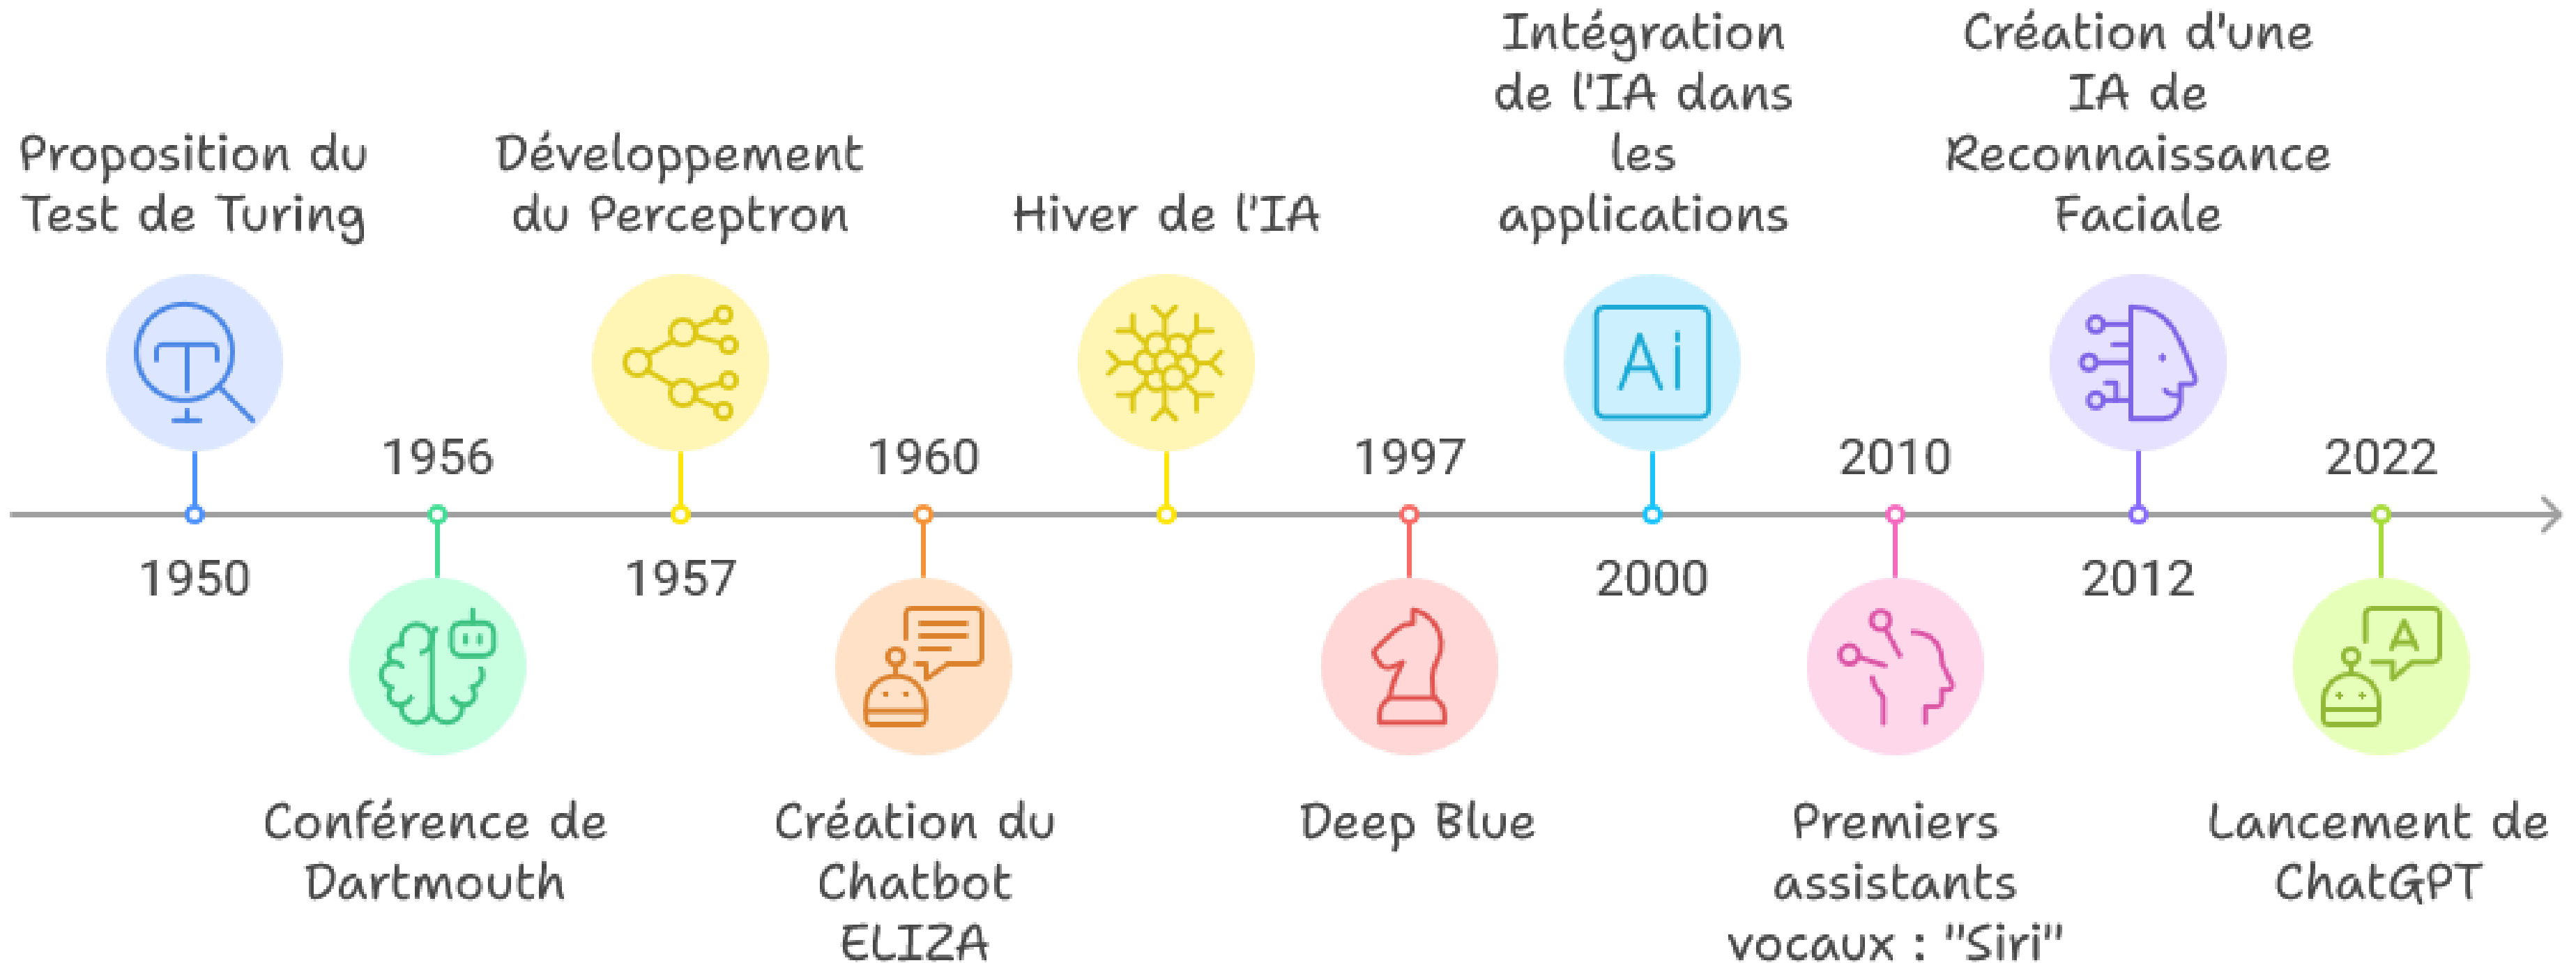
Proposition du Test de Turing

1950

1956

Conférence de Dartmouth

Développement du Perceptron

1957

1960

Création du Chatbot ELIZA

Hiver de l'IA

1997

Deep Blue

Intégration de l'IA dans les applications

Ai

2000

2010

Premiers assistants vocaux : "Siri"

Création d'une IA de Reconnaissance Faciale

2012

2022

A

Lancement de ChatGPT